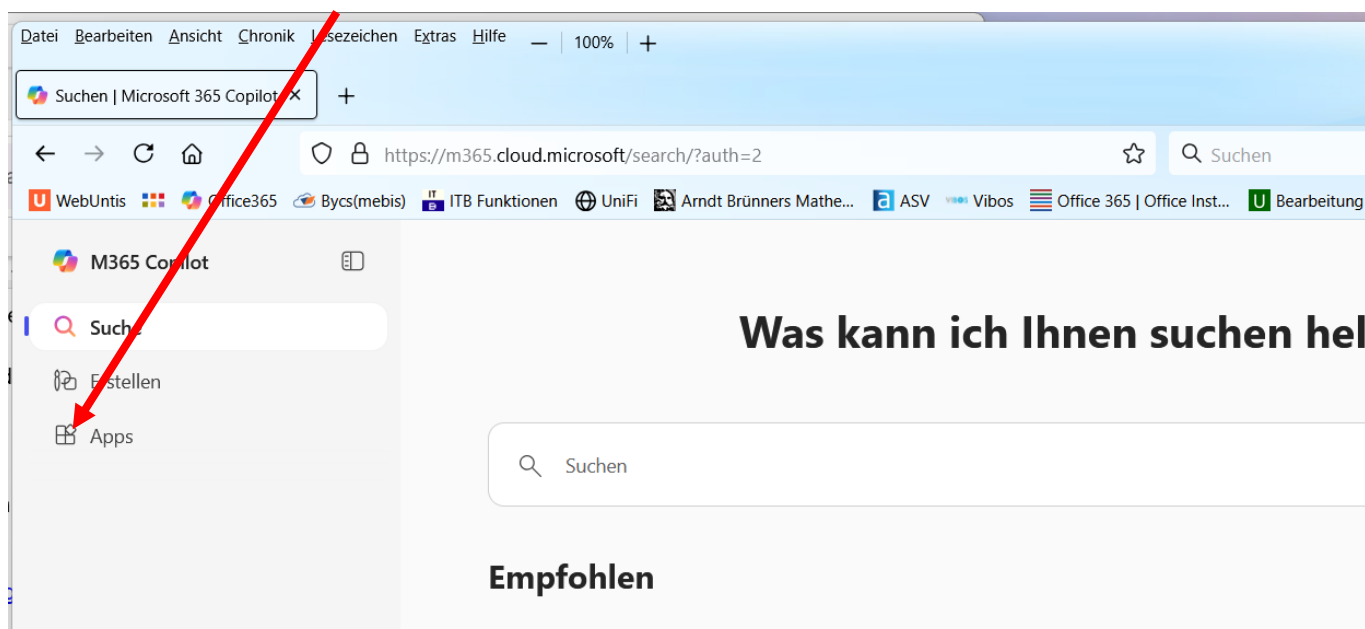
Datei Bearbeiten Ansicht Chronik Lesezeichen Extras Hilfe — 100% +

Suchen | Microsoft 365 Copilot × +

https://m365.cloud.microsoft/search/?auth=2

Suchen

WebUntis Office365 Bycs(mebis) ITB Funktionen UniFi Arndt Brünners Mathe... ASV Vibos Office 365 | Office Inst... Bearbeitung

M365 Copilot

Suche

Erstellen

Apps

Was kann ich Ihnen suchen hel

Suchen

Empfohlen